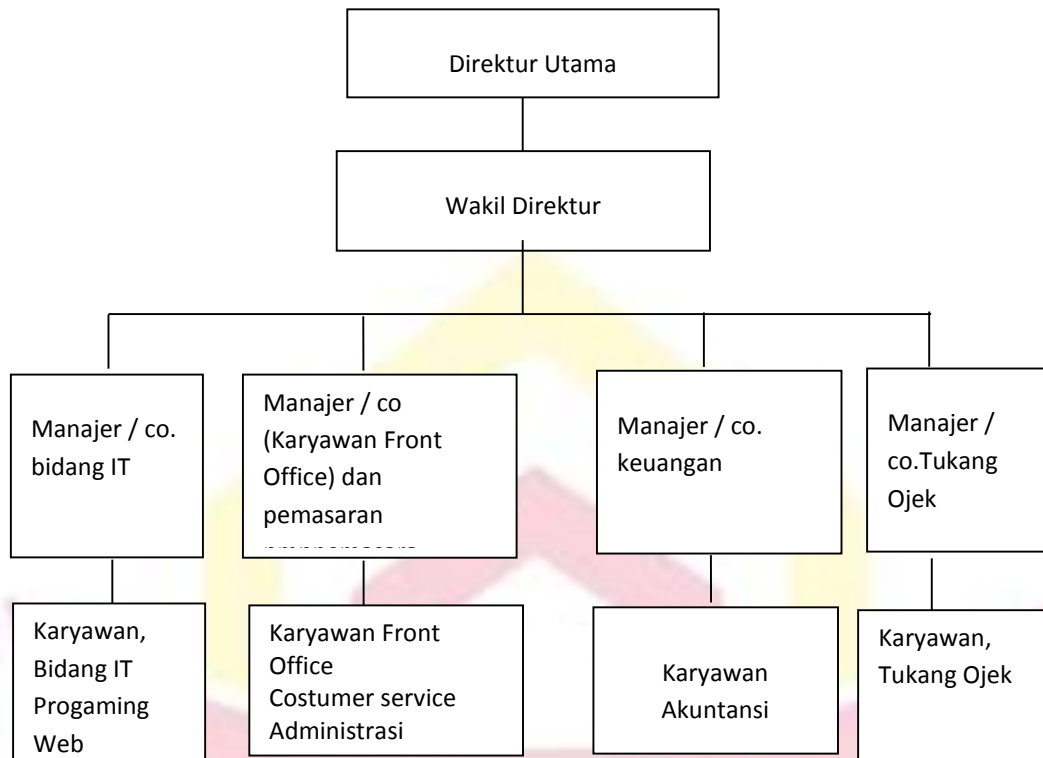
Direktur Utama

Wakil Direktur

Manajer / co. bidang IT

Manajer / co (Karyawan Front Office) dan pemasaran

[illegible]

Manajer / co. keuangan

Manajer / co.Tukang Ojek

Karyawan, Bidang IT Progaming Web

Karyawan Front Office
Costumer service
Administrasi

Karyawan Akuntansi

Karyawan, Tukang Ojek